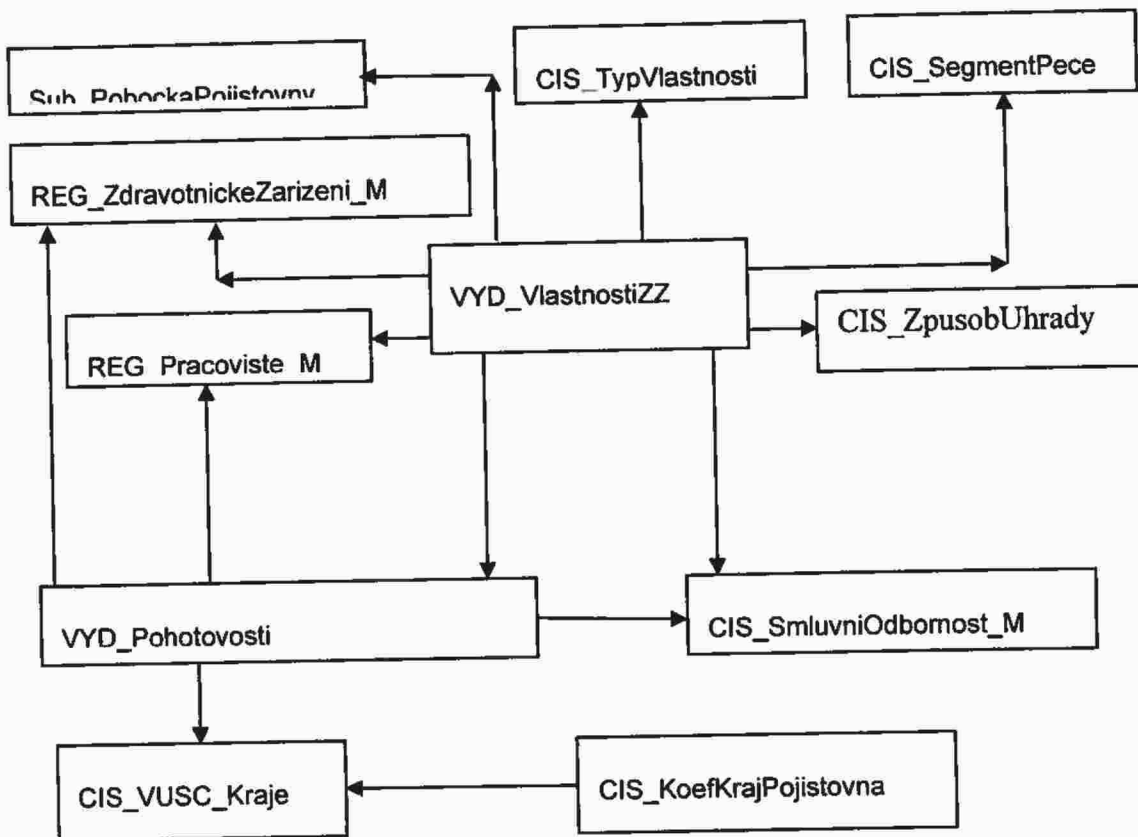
Sub_PobockaPojistovny

CIS_TypVlastnosti

CIS_SegmentPece

REG_ZdravotnickeZarizeni_M

VYD_VlastnostiZZ

CIS_ZpusobUhrady

REG_Pracoviste_M

VYD_Pohotovosti

CIS_SmluvniOdbornost_M

CIS_VUSC_Kraje

CIS_KoefKrajPojistovna